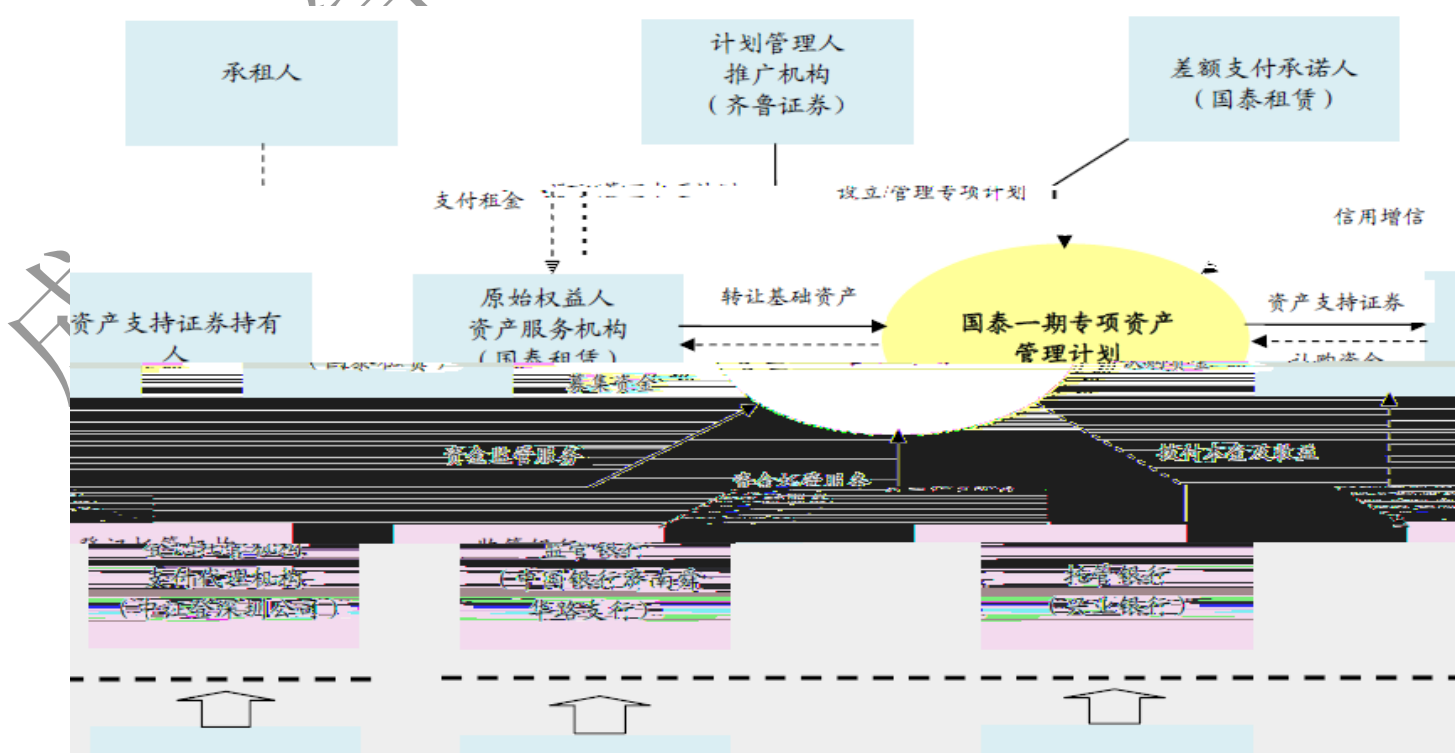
承租人

计划管理人
推广机构
（齐鲁证券）

差额支付承诺人
（国泰租赁）

支付租金

设立/管理专项计划

信用增信

资产支持证券持有人

原始权益人
资产服务机构
（国泰租赁）

转让基础资产

国泰一期专项资产管理计划

资产支持证券

认购资金

募集资金

资金监管服务

资金托管服务

按计划分配收益

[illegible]
支付代理机构
（中国证券深圳分公司）

监管银行
（中国银行济南经十路支行）

托管银行
（兴业银行）